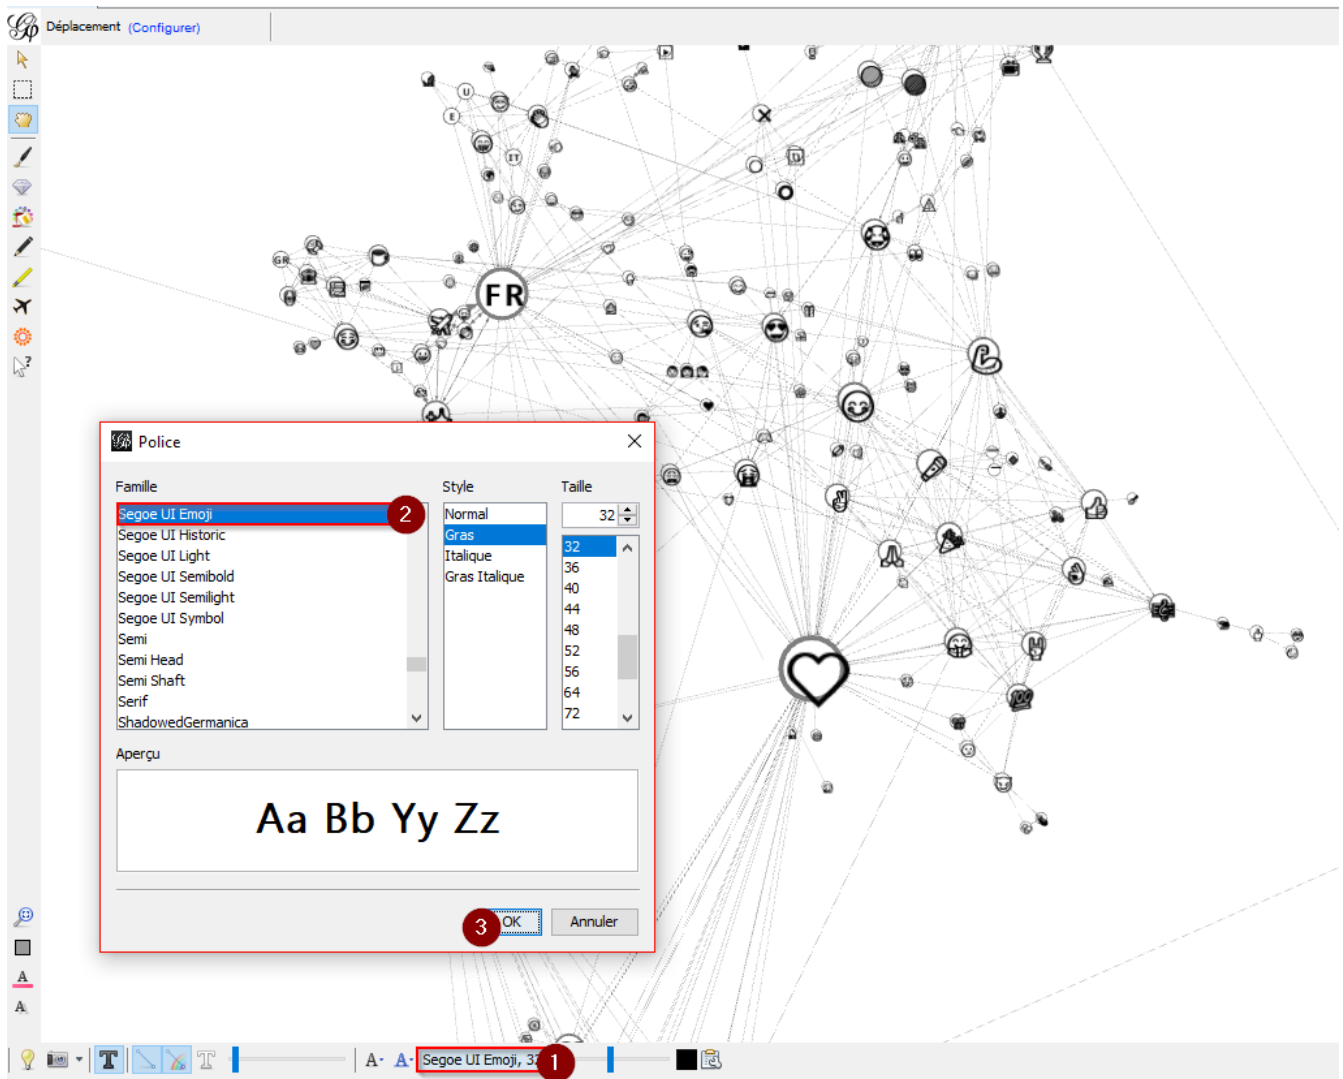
Déplacement (Configurer)

FR

Police

Famille
Segoe UI Emoji
2
Segoe UI Historic
Segoe UI Light
Segoe UI Semibold
Segoe UI Semilight
Segoe UI Symbol
Semi
Semi Head
Semi Shaft
Serif
ShadowedGermanica

Style
Normal
Gras
Italique
Gras Italique

Taille
32
32
36
40
44
48
52
56
64
72

Aperçu
Aa Bb Yy Zz

3
OK
Annuler

A A Segoe UI Emoji, 3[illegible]
1